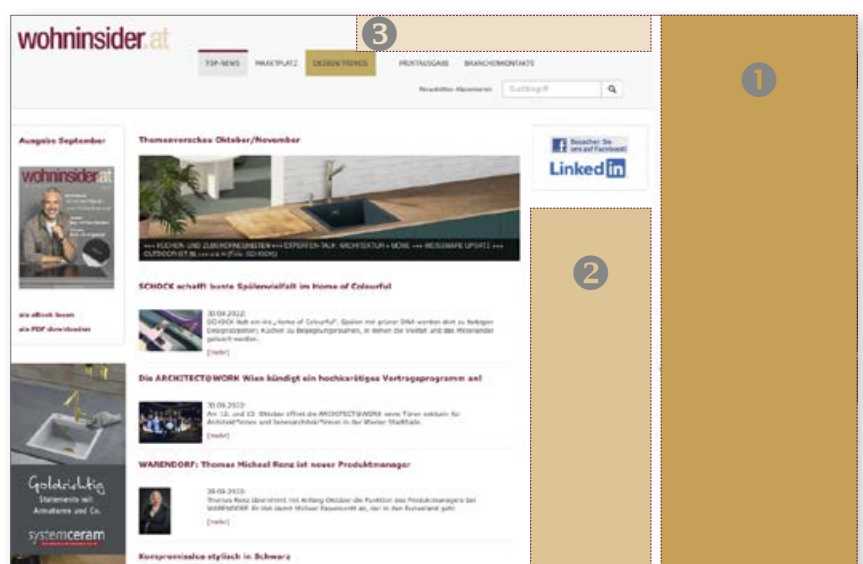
wohninsider.at

❸

❶

TOP-NEWS MARKTPLATZ DESIGNTRENDS PRINTAUSGABE BRANCHENKONTAKTS

Newsletter Abonnieren Suchbegriff

Ausgabe September

wohninsider.at

als eBook lesen

als PDF downloaden

Goldrichtig
Statements mit Armaturen und Co.
systemceram

Themenvorschau Oktober/November

+++ KÜCHEN- UND ZUBEHÖRNEUHEITEN +++ EXPERTEN-TALK: ARCHITEKTUR + WOHNEN +++ WEISSWARE UPDATE +++ OUTDOOR-FIT

SCHOCK schafft bunte Spülenvielfalt im Home of Colourful

30.09.2022:
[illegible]
[mehr]

Die ARCHITECT@WORK Wien kündigt ein hochkarätiges Vortragsprogramm an!

30.09.2022:
Am 12. und 13. Oktober öffnet die ARCHITECT@WORK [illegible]
[mehr]

WARENDORF: Thomas Michael Renz ist neuer Produktmanager

30.09.2022:
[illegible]
[mehr]

Kompromisslos stylisch in Schwarz

Besuchen Sie uns auf Facebook!
LinkedIn

❷